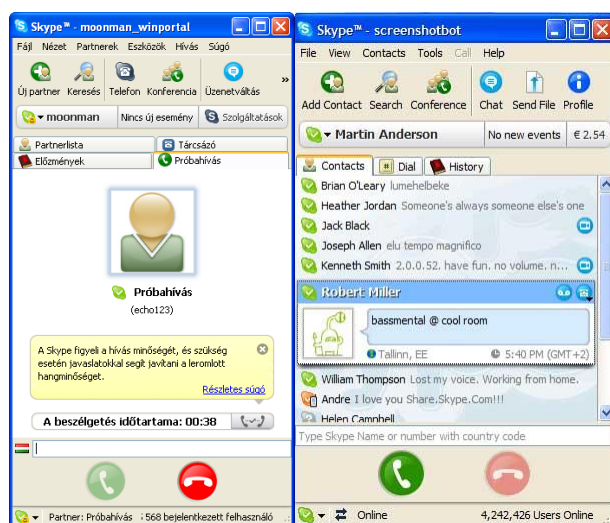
Skype™ - moonman_winportal

Fájl Nézet Partnerek Eszközök Hívás Súgó

Új partner Keresés Telefon Konferencia Üzenetváltás »

moonman Nincs új esemény Szolgáltatások

Partnerlista Tárcsázó
Előzmények Próbahívás

Próbahívás
(echo123)

A Skype figyeli a hívás minőségét, és szükség esetén javaslatokkal segít javítani a leromlott hangminőséget.
Részletes súgó

A beszélgetés időtartama: 00:38

Partner: Próbahívás 568 bejelentkezett felhasználó

Skype™ - screenshotbot

File View Contacts Tools Call Help

Add Contact Search Conference Chat Send File Profile

Martin Anderson No new events € 2.54

Contacts Dial History

Brian O'Leary lumehelbeke
Heather Jordan Someone's always someone else's one
Jack Black
Joseph Allen elu tempo magnifico
Kenneth Smith 2.0.0.52. have fun. no volume. n...
Robert Miller
bassmental @ cool room
Tallinn, EE 5:40 PM (GMT+2)
William Thompson Lost my voice. Working from home.
Andre I love you Share.Skype.Com!!!
Helen Campbell

Type Skype Name or number with country code

Online 4,242,426 Users Online